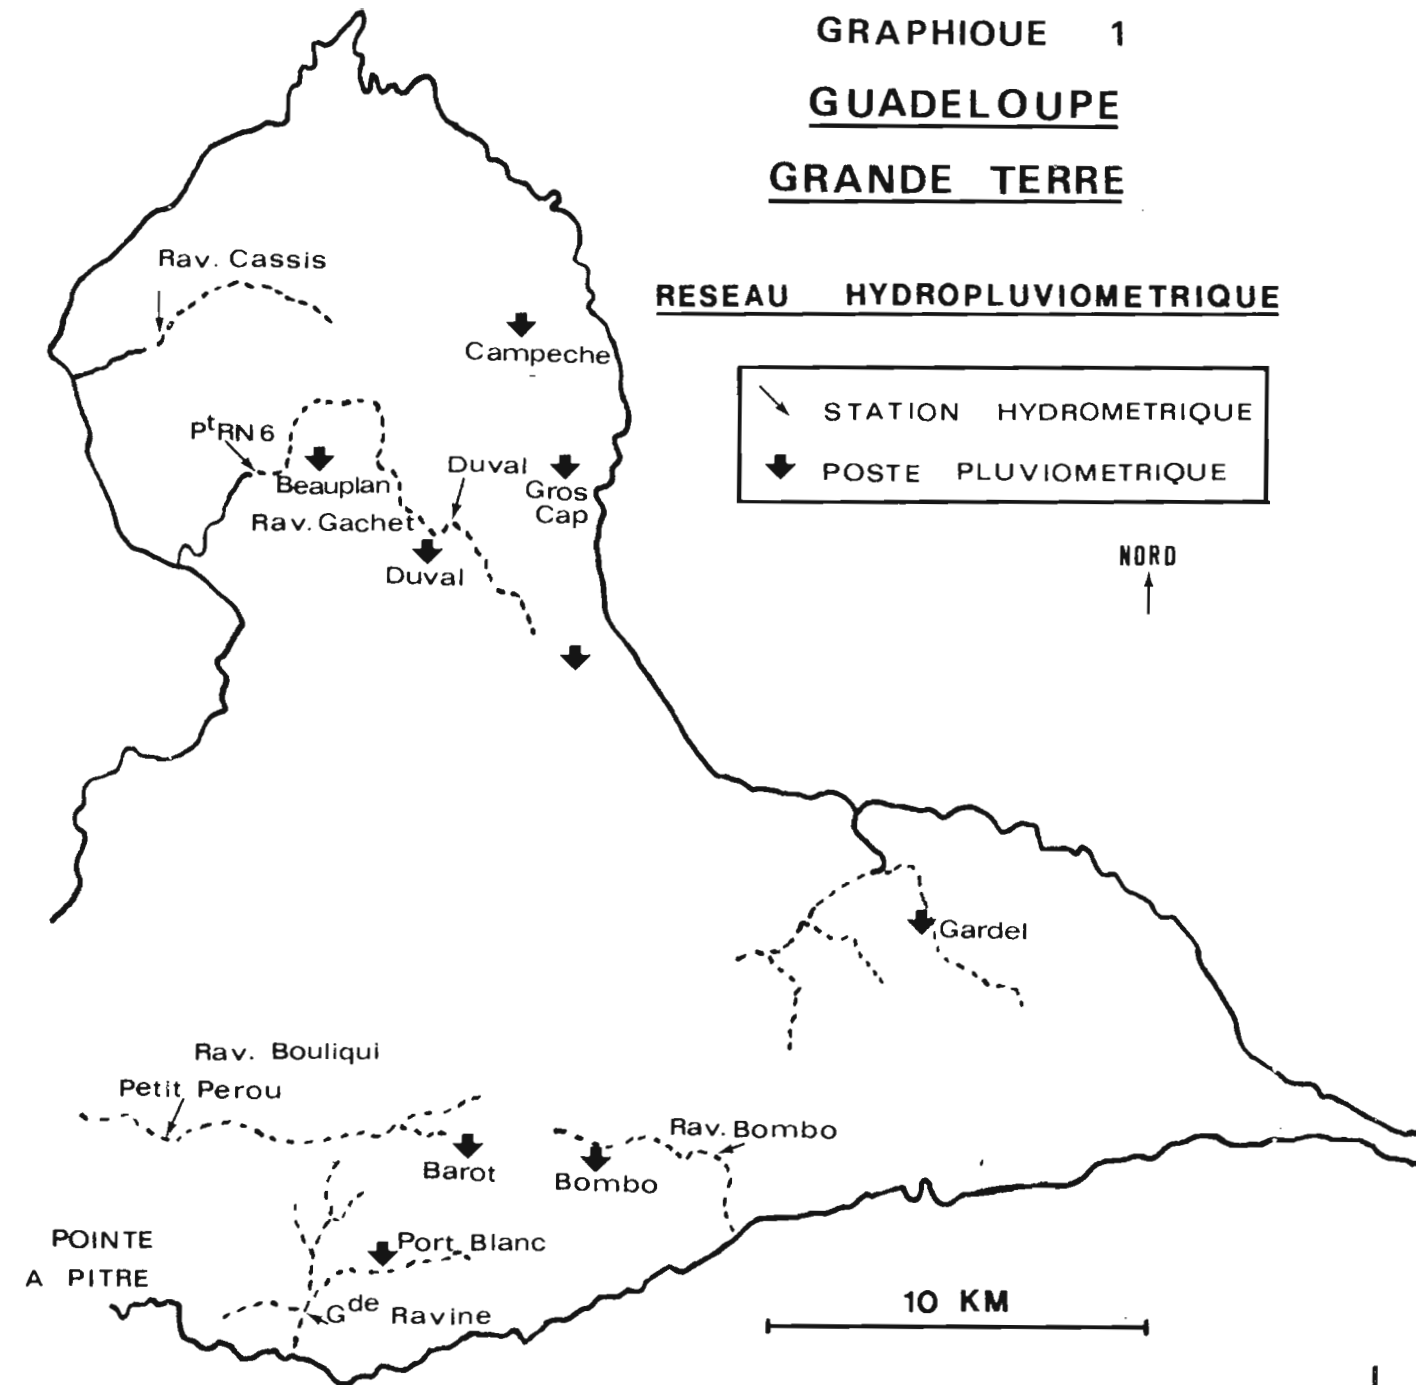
GRAPHIOUE 1

GUADELOUPE

GRANDE TERRE

RESEAU HYDROPLUVIOMETRIQUE

STATION HYDROMETRIQUE
POSTE PLUVIOMETRIQUE

NORD

Rav. Cassis

Campeche

P$^{t}$RN 6

Beauplan

Rav. Gachet

Duval

Gros Cap

Duval

Gardel

Rav. Bouliqui

Petit Perou

Barot

Bombo

Rav. Bombo

POINTE A PITRE

Port Blanc

G$^{de}$ Ravine

10 KM